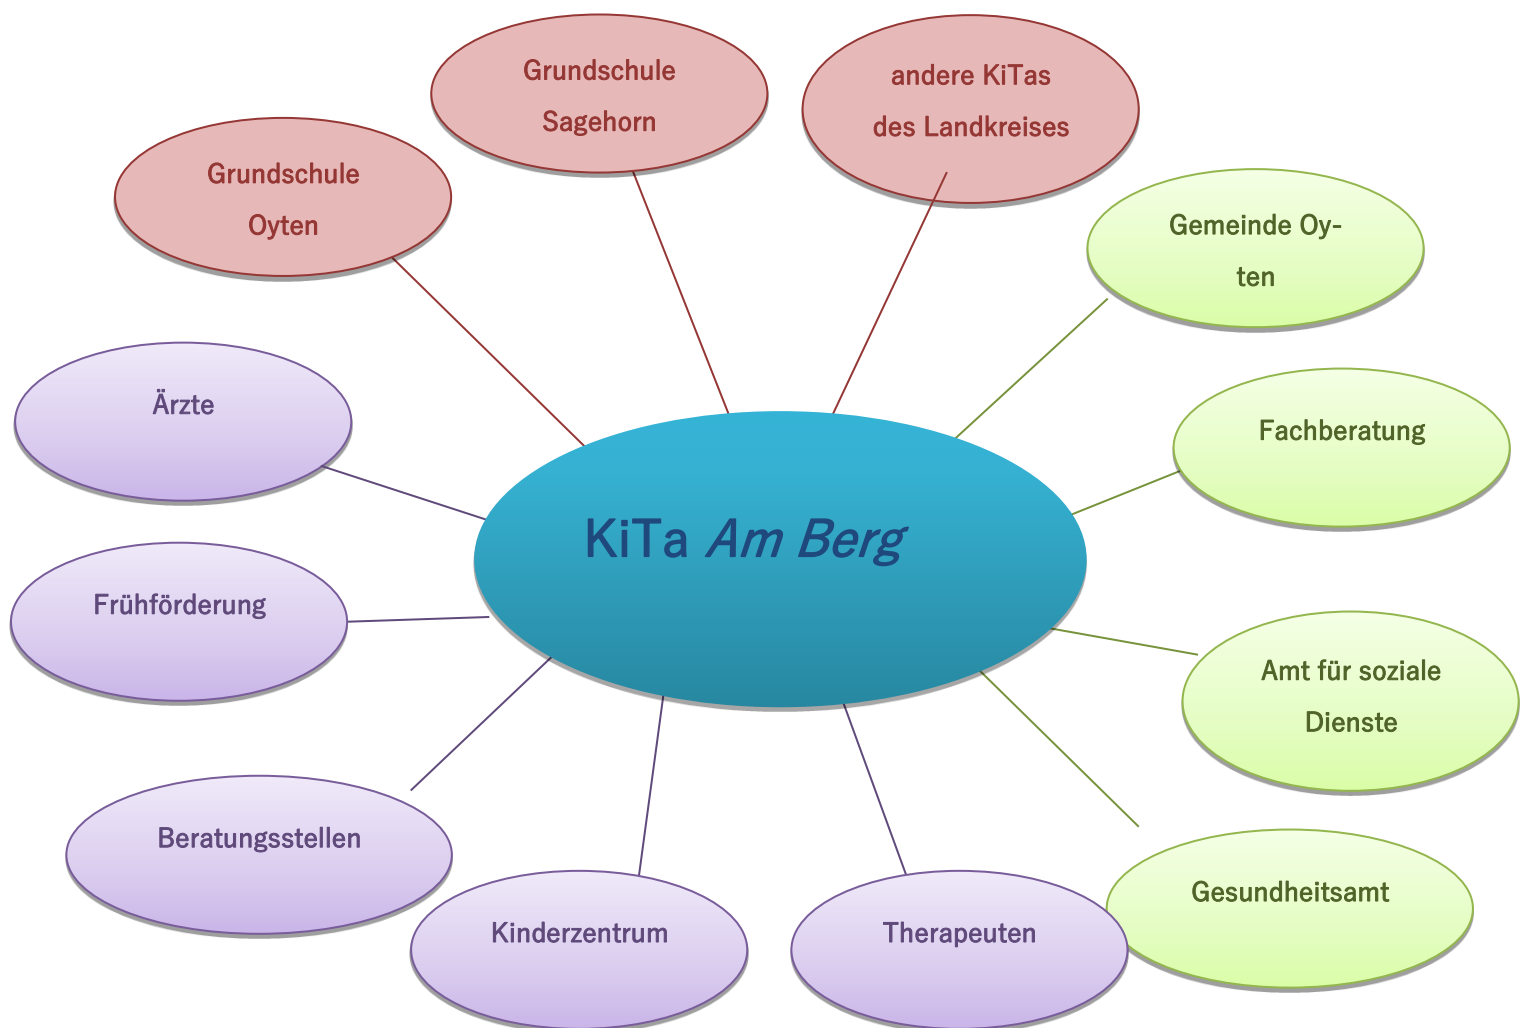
KiTa *Am Berg*

Grundschule Sagehorn

andere KiTas des Landkreises

Grundschule Oyten

Gemeinde Oyten

Fachberatung

Amt für soziale Dienste

Gesundheitsamt

Therapeuten

Kinderzentrum

Beratungsstellen

Frühförderung

Ärzte